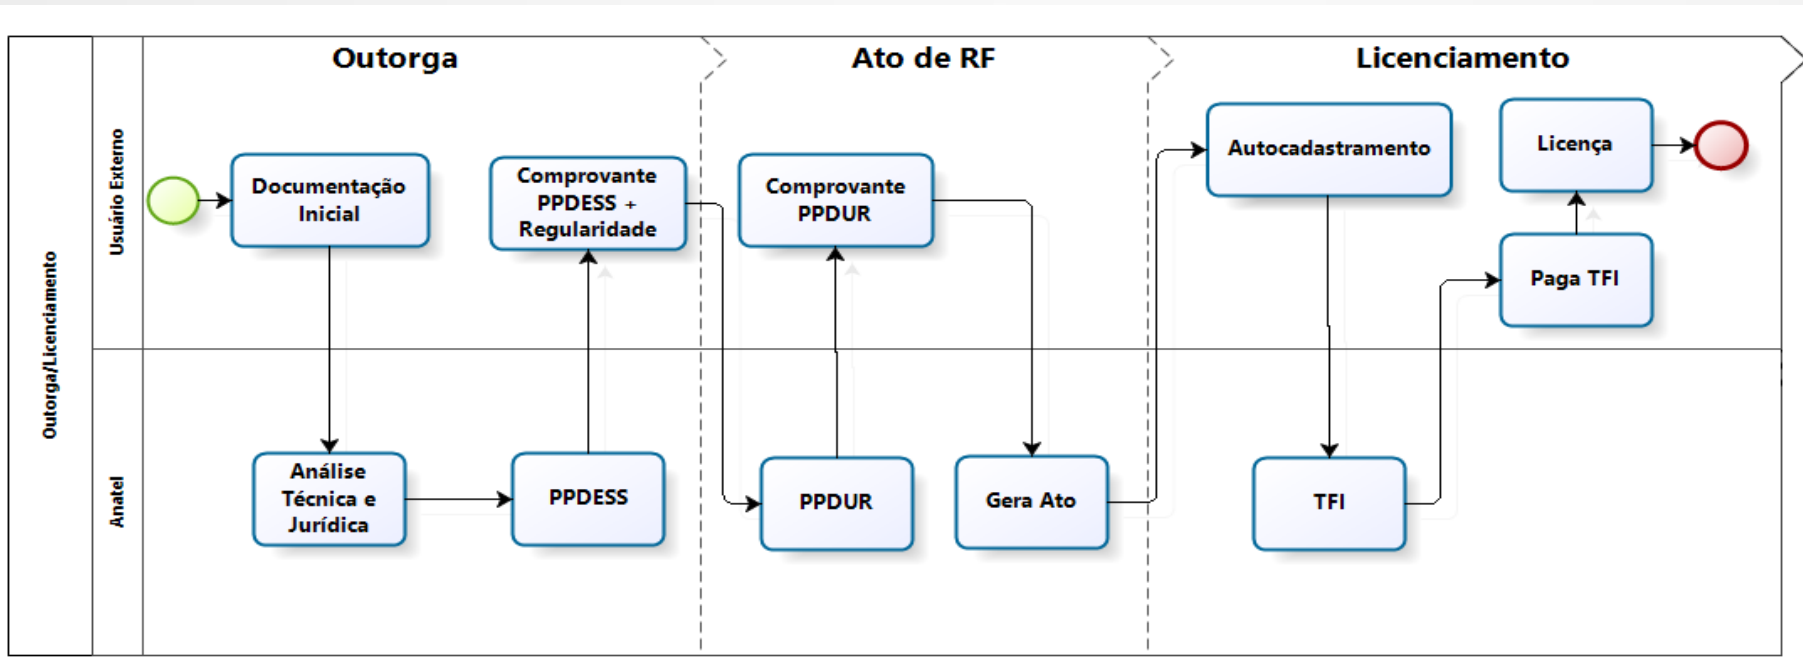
Outorga/Licenciamento

Usuário Externo

Anatel

Outorga

Ato de RF

Licenciamento

Documentação Inicial

Comprovante PPDESS + Regularidade

Comprovante PPDUR

Autocadastramento

Licença

Paga TFI

Análise Técnica e Jurídica

PPDESS

PPDUR

Gera Ato

TFI